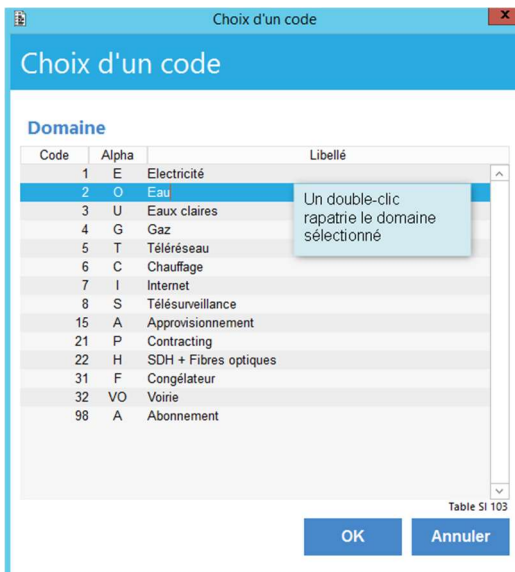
Choix d'un code

Choix d'un code

Domaine

| Code | Alpha | Libellé |
|---|---|---|
| 1 | E | Electricité |
| 2 | O | Eau |
| 3 | U | Eaux claires |
| 4 | G | Gaz |
| 5 | T | Téléréseau |
| 6 | C | Chauffage |
| 7 | I | Internet |
| 8 | S | Télésurveillance |
| 15 | A | Approvisionnement |
| 21 | P | Contracting |
| 22 | H | SDH + Fibres optiques |
| 31 | F | Congélateur |
| 32 | VO | Voirie |
| 98 | A | Abonnement |

Un double-clic rapatrie le domaine sélectionné

Table SI 103

OK

Annuler